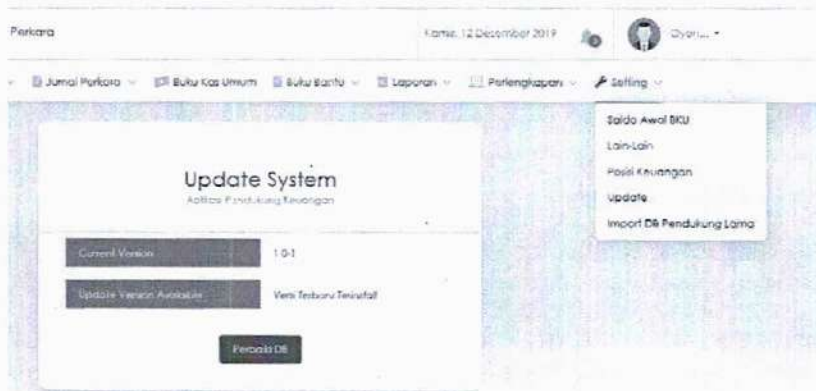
Perkara

Kamis, 12 Desember 2019

Oyon... ▾

Jurnal Perkara ∨ Buku Kas Umum Buku Bantu ∨ Laporan ∨ Perlengkapan ∨ Setting ∨

Saldo Awal BKU
Lain-Lain
Posisi Keuangan
Update
Import DB Pendukung Lama

Update System
Aplikasi Pendukung Keuangan

| Current Version | 1.0.1 |
|---|---|
| Update Version Available | Versi Terbaru Terinstall |

Perbaiki DB